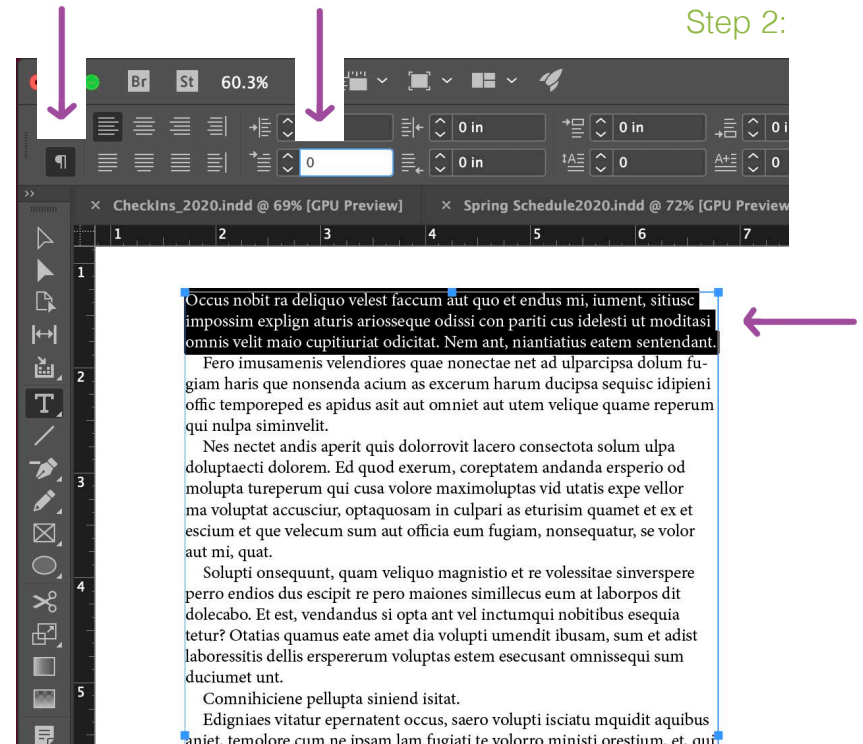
Step 2:

Br St 60.3%

0 in
0 in
0 in
0 i
0
0 in
0

CheckIns_2020.indd @ 69% [GPU Preview]
Spring Schedule2020.indd @ 72% [GPU Preview

1 2 3 4 5 6 7

1
2
3
4
5

Occus nobit ra deliquo velest faccum aut quo et endus mi, iument, sitiusc impossim explign aturis ariosseque odissi con pariti cus idelesti ut moditasi omnis velit maio cupitiuriat odicitat. Nem ant, niantiatius eatem sentendant.

Fero imusamenis velendiores quae nonectae net ad ulparcipsa dolum fugiam haris que nonsenda acium as excerum harum ducipsa sequisc idipieni offic temporeped es apidus asit aut omniet aut utem velique quame reperum qui nulpa siminvelit.

Nes nectet andis aperit quis dolorrovit lacero consectota solum ulpa doluptaecti dolorem. Ed quod exerum, coreptatem andanda ersperio od molupta tureperum qui cusa volore maximoluptas vid utatis expe vellor ma voluptat accusciur, optaquosam in culpari as eturisim quamet et ex et escium et que velecum sum aut officia eum fugiam, nonsequatur, se volor aut mi, quat.

Solupti onsequunt, quam veliquo magnistio et re volessitae sinverspere perro endios dus escipit re pero maiones simillecus eum at laborpos dit dolecabo. Et est, vendandus si opta ant vel inctumqui nobitibus esequia tetur? Otatias quamus eate amet dia volupti umendit ibusam, sum et adist laboressitis dellis erspererum voluptas estem esecusant omnissequi sum duciumet unt.

Comnihiciene pellupta siniend isitat.

Edigniaes vitatur epernatent occus, saero volupti isciatu mquidit aquibus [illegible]